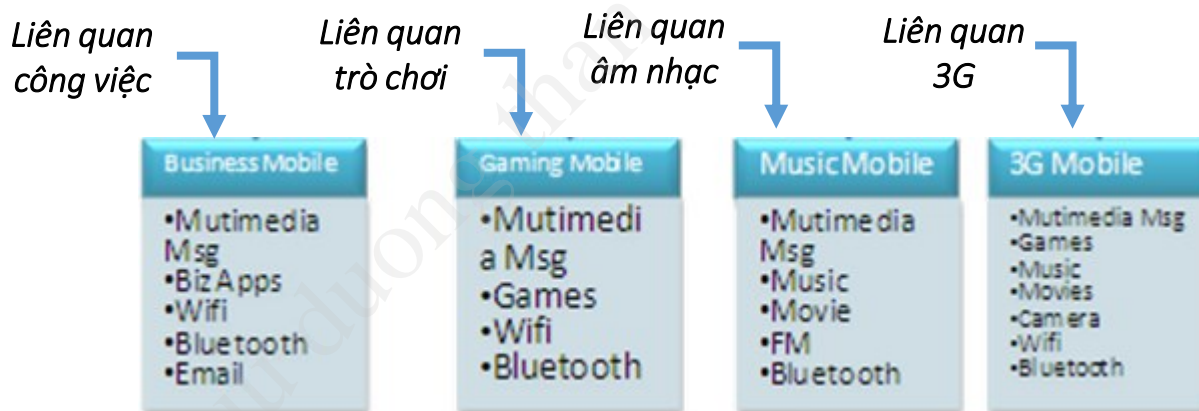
Liên quan công việc

Liên quan trò chơi

Liên quan âm nhạc

Liên quan 3G

Business Mobile
•Mutimedia Msg
•Biz Apps
•Wifi
•Bluetooth
•Email

Gaming Mobile
•Mutimedia Msg
•Games
•Wifi
•Bluetooth

Music Mobile
•Mutimedia Msg
•Music
•Movie
•FM
•Bluetooth

3G Mobile
•Mutimedia Msg
•Games
•Music
•Movies
•Camera
•Wifi
•Bluetooth